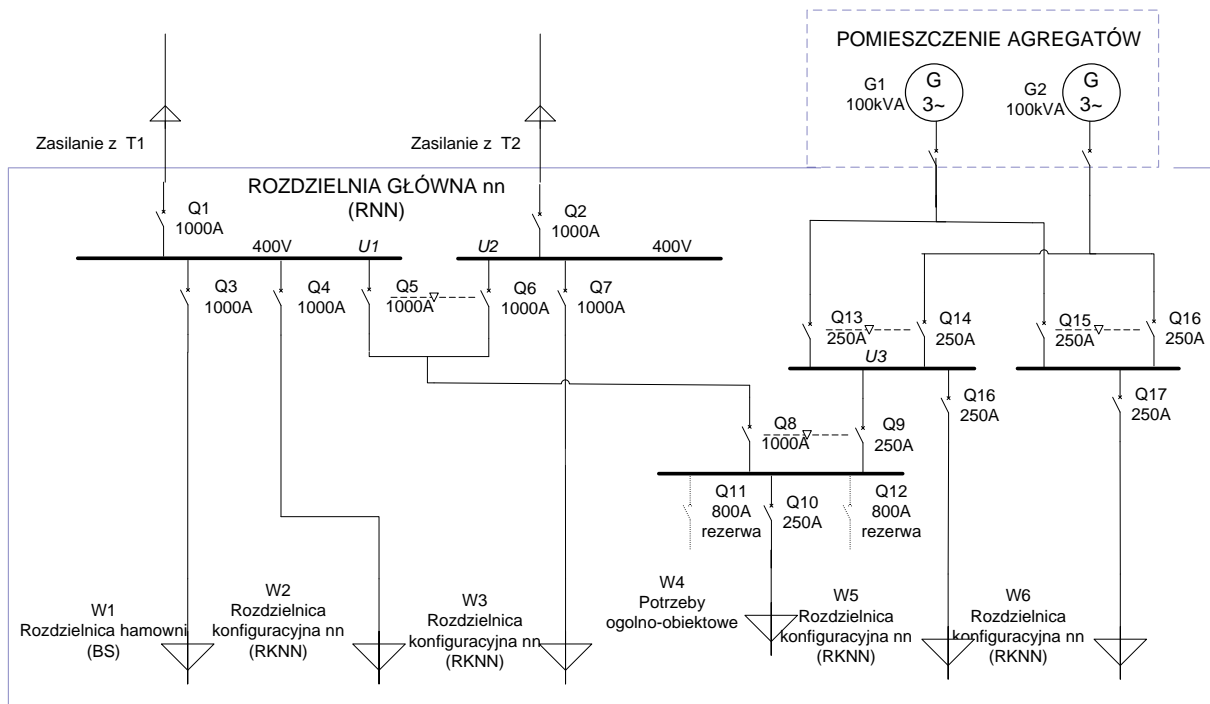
POMIESZCZENIE AGREGATÓW

G1
100kVA

G
3~

G2
100kVA

G
3~

Zasilanie z T1

Zasilanie z T2

ROZDZIELNIA GŁÓWNA nn
(RNN)

Q1
1000A

Q2
1000A

400V

U1

U2

400V

Q3
1000A

Q4
1000A

Q5
1000A

Q6
1000A

Q7
1000A

Q13
250A

Q14
250A

Q15
250A

Q16
250A

U3

Q16
250A

Q17
250A

Q8
1000A

Q9
250A

Q11
800A
rezerwa

Q10
250A

Q12
800A
rezerwa

W1
Rozdzielnica hamowni
(BS)

W2
Rozdzielnica
konfiguracyjna nn
(RKNN)

W3
Rozdzielnica
konfiguracyjna nn
(RKNN)

W4
Potrzeby
ogolno-obiektowe

W5
Rozdzielnica
konfiguracyjna nn
(RKNN)

W6
Rozdzielnica
konfiguracyjna nn
(RKNN)